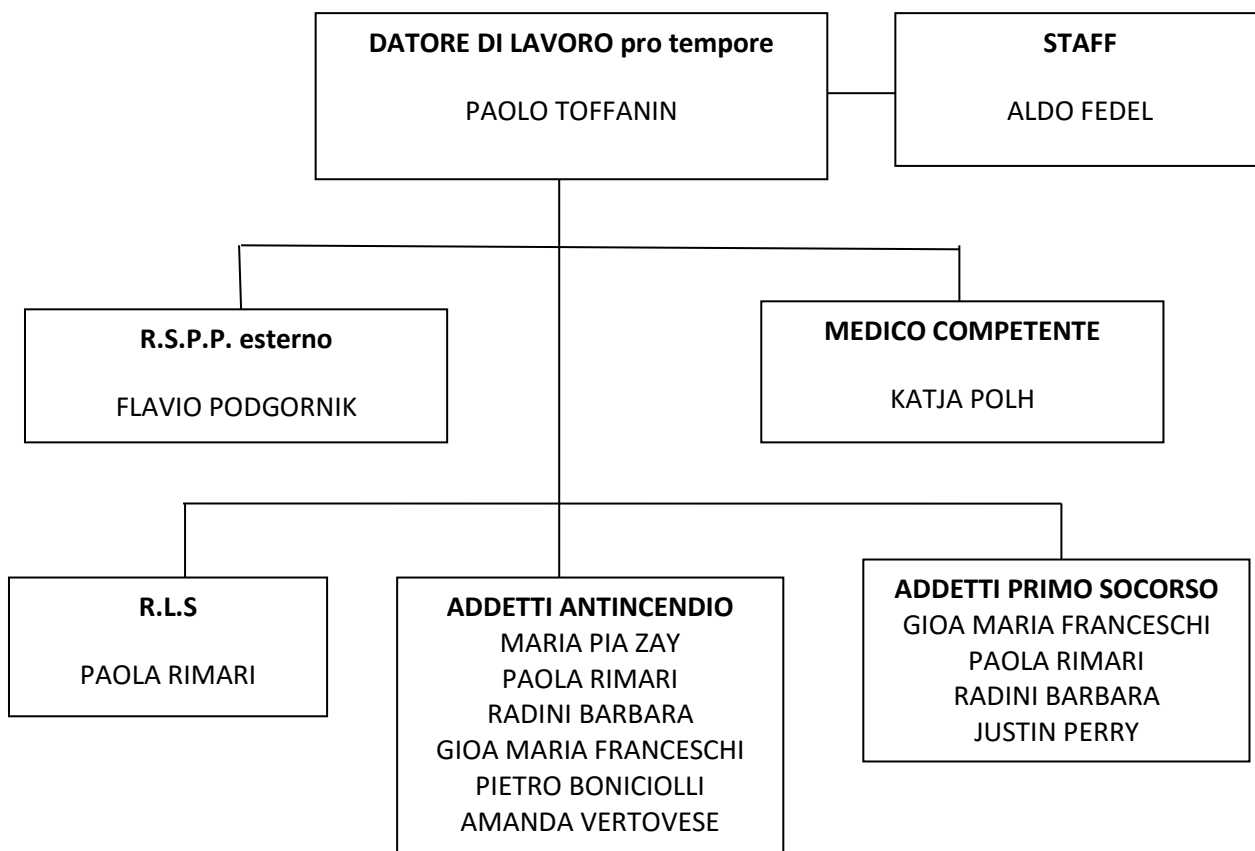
**DATORE DI LAVORO pro tempore**

PAOLO TOFFANIN

**STAFF**

ALDO FEDEL

**R.S.P.P. esterno**

FLAVIO PODGORNIK

**MEDICO COMPETENTE**

KATJA POLH

**R.L.S**

PAOLA RIMARI

**ADDETTI ANTINCENDIO**
MARIA PIA ZAY
PAOLA RIMARI
RADINI BARBARA
GIOA MARIA FRANCESCHI
PIETRO BONICIOLLI
AMANDA VERTOVESE

**ADDETTI PRIMO SOCORSO**
GIOA MARIA FRANCESCHI
PAOLA RIMARI
RADINI BARBARA
JUSTIN PERRY